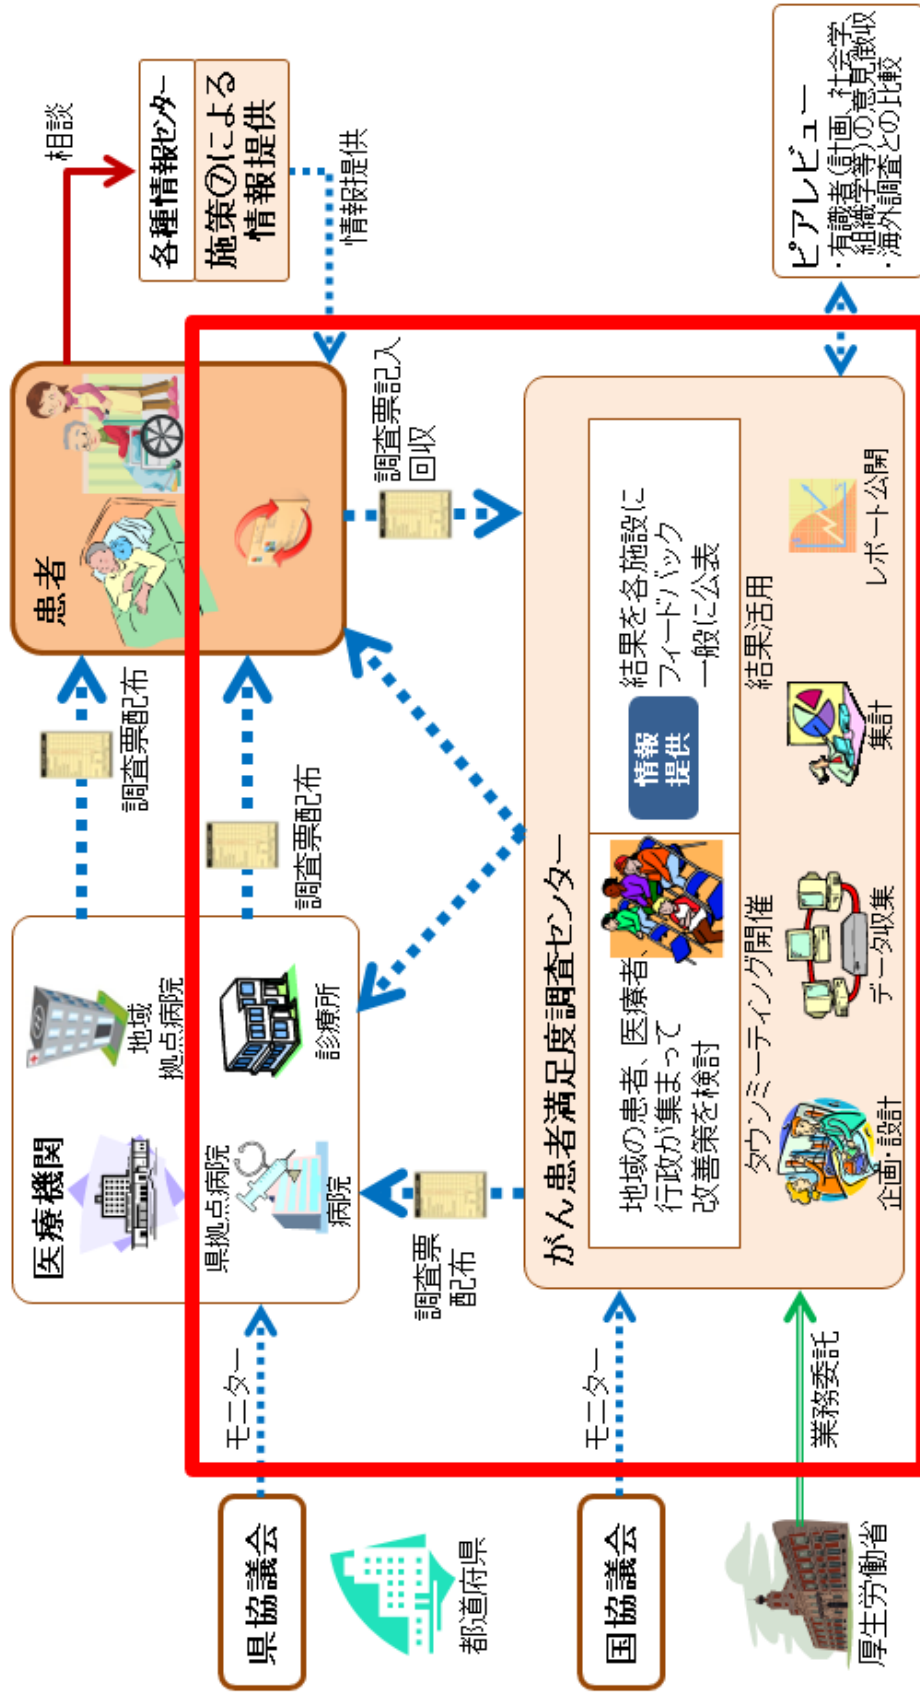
相談

各種情報センター

施策⑦による
情報提供

情報提供

ピアレビュー
・有識者(計画、社会学組織学等)の意見徴収
・海外調査との比較

患者

調査票記入
回収

調査票配布

調査票配布

医療機関

地域
拠点病院

診療所

県拠点病院

病院

調査票
配布

がん患者満足度調査センター

地域の患者、医療者
行政が集まって
改善策を検討

情報
提供

結果を各施設に
フィードバック
一般に公表

結果活用

レポート公開

タウンミーティング開催

集計

企画・設計

データ収集

モニター

モニター

業務委託

県協議会

都道府県

国協議会

厚生労働省